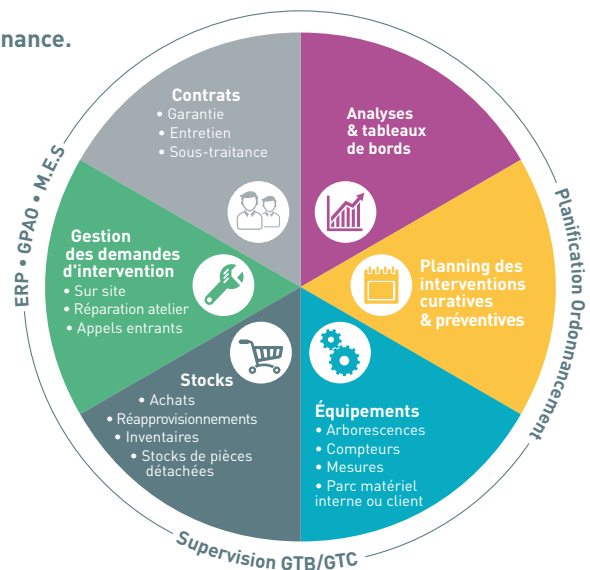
nance.

Contrats
• Garantie
• Entretien
• Sous-traitance

Analyses & tableaux de bords

Gestion des demandes d'intervention
• Sur site
• Réparation atelier
• Appels entrants

Planning des interventions curatives & préventives

Stocks
• Achats
• Réapprovisionnements
• Inventaires
• Stocks de pièces détachées

Équipements
• Arborescences
• Compteurs
• Mesures
• Parc matériel interne ou client

ERP • GPAO • M.E.S

Planification Ordonnancement

Supervision GTB/GTC